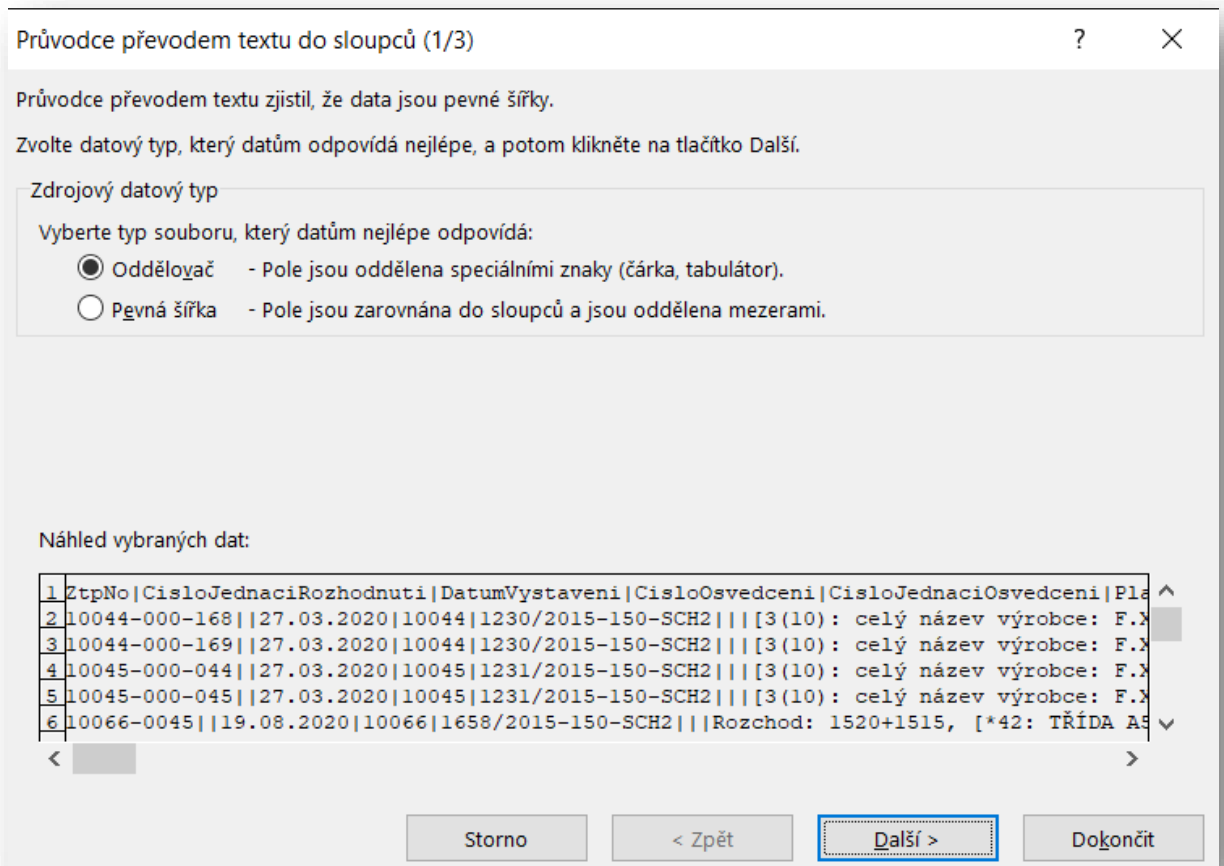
Průvodce převodem textu do sloupců (1/3)

?

Průvodce převodem textu zjistil, že data jsou pevné šířky.

Zvolte datový typ, který datům odpovídá nejlépe, a potom klikněte na tlačítko Další.

Zdrojový datový typ

Vyberte typ souboru, který datům nejlépe odpovídá:

Oddělovač - Pole jsou oddělena speciálními znaky (čárka, tabulátor).

Pevná šířka - Pole jsou zarovnána do sloupců a jsou oddělena mezerami.

Náhled vybraných dat:

1 ZtpNo|CisloJednaciRozhodnuti|DatumVystaveni|CisloOsvedceni|CisloJednaciOsvedceni|Pla
2 10044-000-168||27.03.2020|10044|1230/2015-150-SCH2|||[3(10): celý název výrobce: F.X
3 10044-000-169||27.03.2020|10044|1230/2015-150-SCH2|||[3(10): celý název výrobce: F.X
4 10045-000-044||27.03.2020|10045|1231/2015-150-SCH2|||[3(10): celý název výrobce: F.X
5 10045-000-045||27.03.2020|10045|1231/2015-150-SCH2|||[3(10): celý název výrobce: F.X
6 10066-0045||19.08.2020|10066|1658/2015-150-SCH2|||Rozchod: 1520+1515, [*42: TŘÍDA A5

Storno

< Zpět

Další >

Dokončit